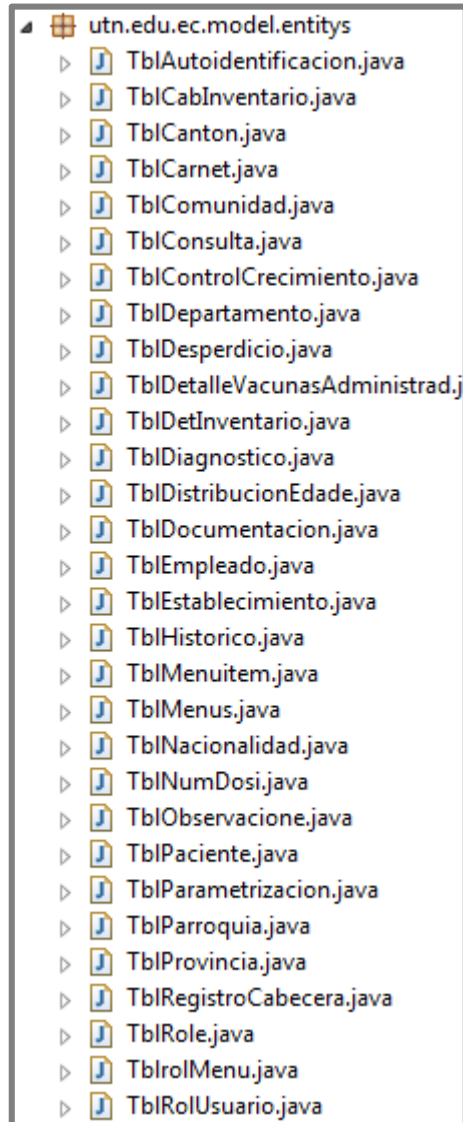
utn.edu.ec.model.entitys
TblAutoidentificacion.java
TblCabInventario.java
TblCanton.java
TblCarnet.java
TblComunidad.java
TblConsulta.java
TblControlCrecimiento.java
TblDepartamento.java
TblDesperdicio.java
TblDetalleVacunasAdministrad.j
TblDetInventario.java
TblDiagnostico.java
TblDistribucionEdade.java
TblDocumentacion.java
TblEmpleado.java
TblEstablecimiento.java
TblHistorico.java
TblMenuitem.java
TblMenus.java
TblNacionalidad.java
TblNumDosi.java
TblObservacione.java
TblPaciente.java
TblParametrizacion.java
TblParroquia.java
TblProvincia.java
TblRegistroCabecera.java
TblRole.java
TblrolMenu.java
TblRolUsuario.java